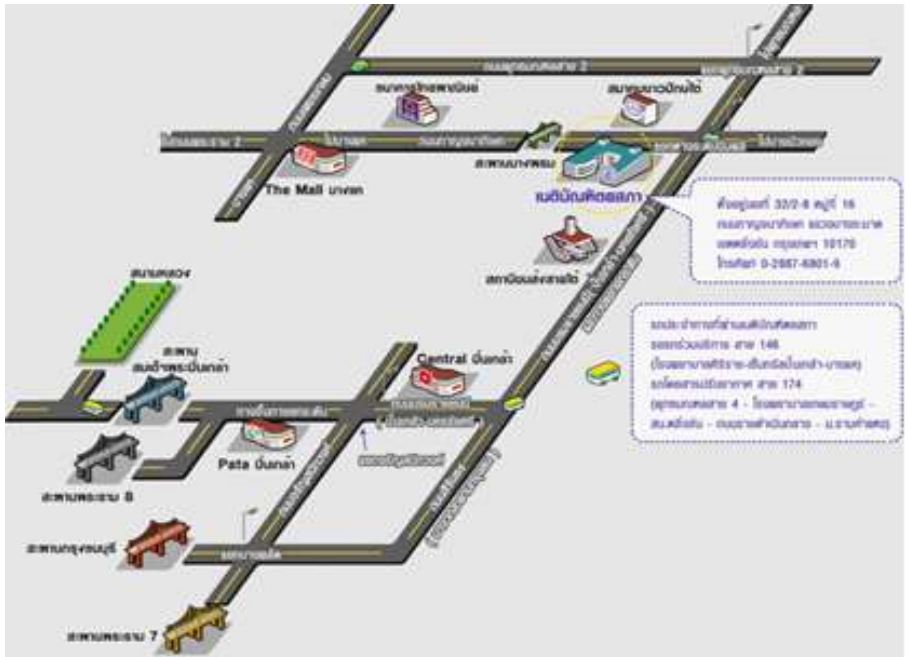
ถนนบรมราชชนนี
ตลาดบางพลัด
The Mall บางกะปิ
สะพานบางพลัด
เนติบัณฑิตยสภา
สถานีดับเพลิงบางยี่ขัน
ที่ตั้งอยู่เลขที่ 32/2-8 หมู่ที่ 16
ถนนบรมราชชนนี แขวงบางบำหรุ
เขตตลิ่งชัน กรุงเทพฯ 10170
โทรศัพท์ 0-2887-6801-5
สนามหลวง
สะพาน
สมเด็จพระปิ่นเกล้า
Central ปิ่นเกล้า
Pata ปิ่นเกล้า
สะพานพระราม 8
สะพานกรุงธนบุรี
สะพานพระราม 7
รถประจำทางที่ผ่านเนติบัณฑิตยสภา
รถร่วมบริการ สาย 146
รถโดยสารปรับอากาศ สาย 174
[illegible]